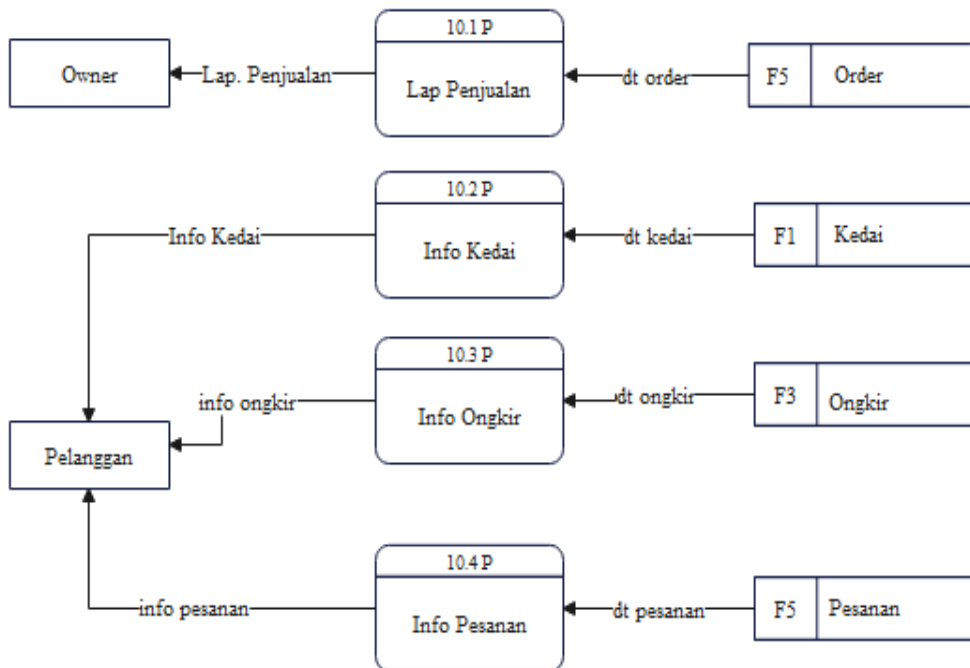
Owner

Lap. Penjualan

10.1 P

Lap Penjualan

dt order

F5

Order

10.2 P

Info Kedai

Info Kedai

dt kedai

F1

Kedai

10.3 P

info ongkir

Info Ongkir

dt ongkir

F3

Ongkir

Pelanggan

10.4 P

info pesanan

Info Pesanan

dt pesanan

F5

Pesanan